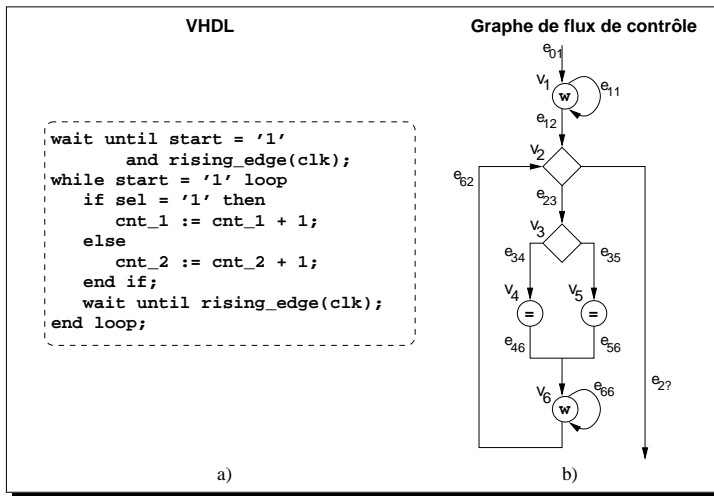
VHDL

wait until start = '1'
and rising_edge(clk);
while start = '1' loop
if sel = '1' then
cnt_1 := cnt_1 + 1;
else
cnt_2 := cnt_2 + 1;
end if;
wait until rising_edge(clk);
end loop;

a)

Graphe de flux de contrôle

$e_{01}$
$v_1$
w
$e_{11}$
$e_{12}$
$v_2$
$e_{62}$
$e_{23}$
$v_3$
$e_{34}$
$e_{35}$
$v_4$
$v_5$
=
=
$e_{46}$
$e_{56}$
$v_6$
w
$e_{66}$
$e_{2?}$

b)